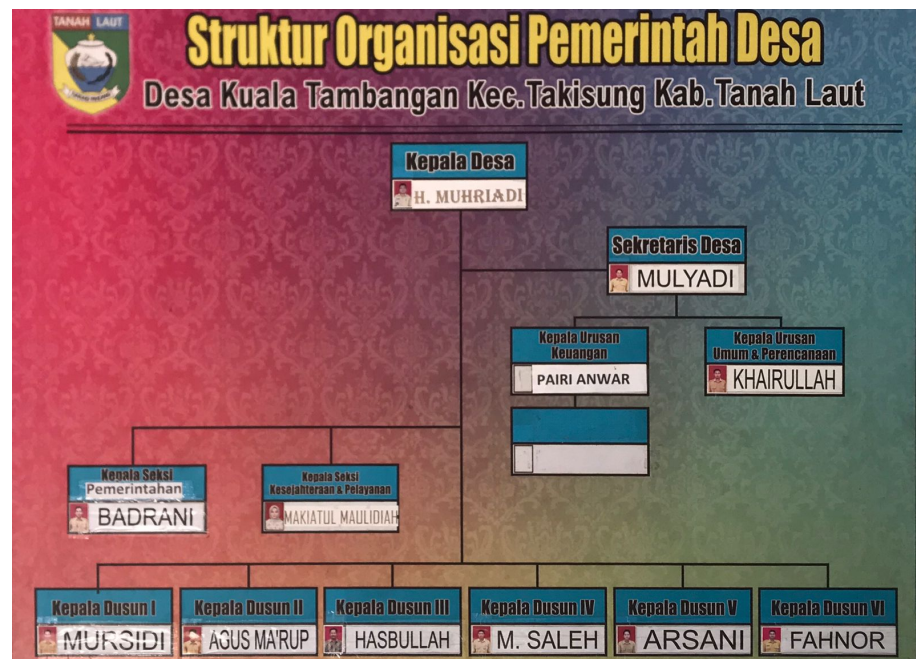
TANAH LAUT

Struktur Organisasi Pemerintah Desa
Desa Kuala Tambangan Kec.Takisung Kab.Tanah Laut

Kepala Desa
H. MUHRIADI

Sekretaris Desa
MULYADI

Kepala Urusan Keuangan
PAIRI ANWAR

Kepala Urusan Umum & Perencanaan
KHAIRULLAH

Kepala Seksi Pemerintahan
BADRANI

Kepala Seksi Kesejahteraan & Pelayanan
MAKIATUL MAULIDIAH

Kepala Dusun I
MURSIDI

Kepala Dusun II
AGUS MA'RUP

Kepala Dusun III
HASBULLAH

Kepala Dusun IV
M. SALEH

Kepala Dusun V
ARSANI

Kepala Dusun VI
FAHNOR